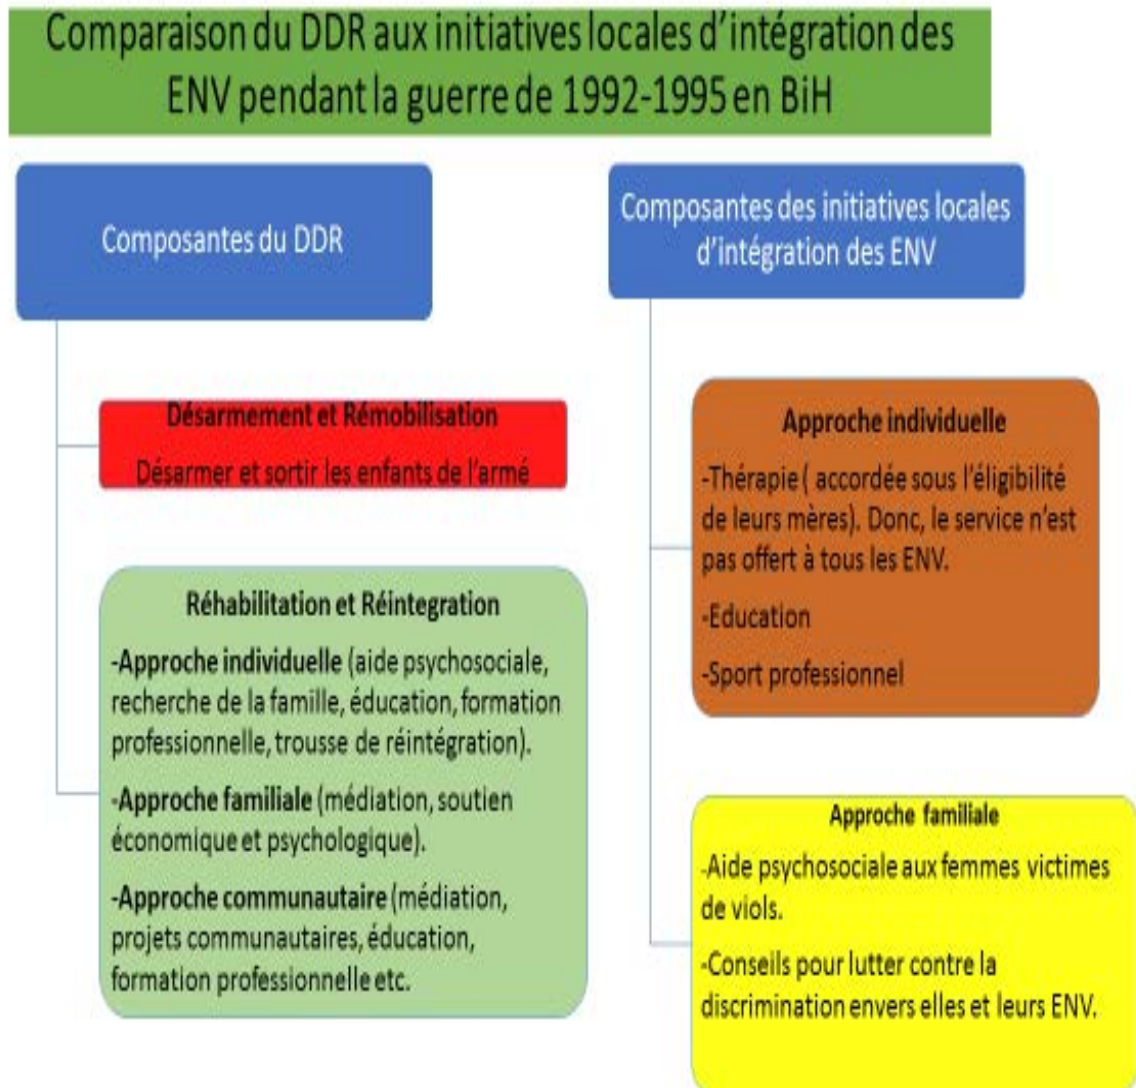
Comparaison du DDR aux initiatives locales d'intégration des ENV pendant la guerre de 1992-1995 en BiH

Composantes du DDR

Désarmement et Rémobilisation

Désarmer et sortir les enfants de l'armé

Réhabilitation et Réintegration

-Approche individuelle (aide psychosociale, recherche de la famille, éducation, formation professionnelle, trousse de réintégration).

-Approche familiale (médiation, soutien économique et psychologique).

-Approche communautaire (médiation, projets communautaires, éducation, formation professionnelle etc.

Composantes des initiatives locales d'intégration des ENV

Approche individuelle

-Thérapie ( accordée sous l'éligibilité de leurs mères). Donc, le service n'est pas offert à tous les ENV.

-Education

-Sport professionnel

Approche familiale

-Aide psychosociale aux femmes victimes de viols.

-Conseils pour lutter contre la discrimination envers elles et leurs ENV.